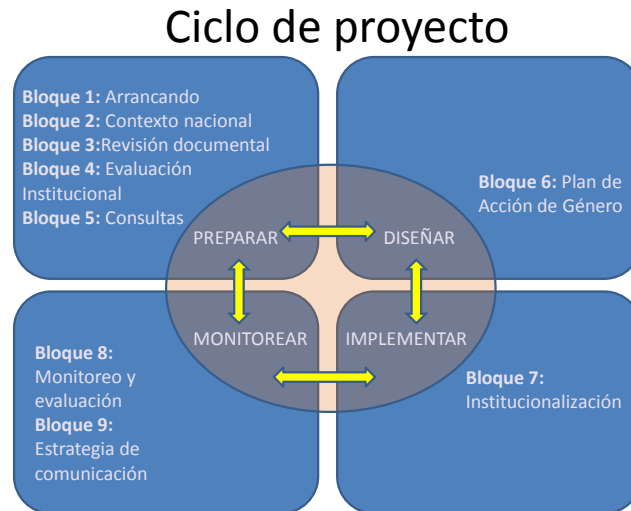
Ciclo de proyecto

Bloque 1: Arrancando
Bloque 2: Contexto nacional
Bloque 3:Revisión documental
Bloque 4: Evaluación Institucional
Bloque 5: Consultas

Bloque 6: Plan de Acción de Género

PREPARAR
DISEÑAR
MONITOREAR
IMPLEMENTAR

Bloque 8: Monitoreo y evaluación
Bloque 9: Estrategia de comunicación

Bloque 7: Institucionalización